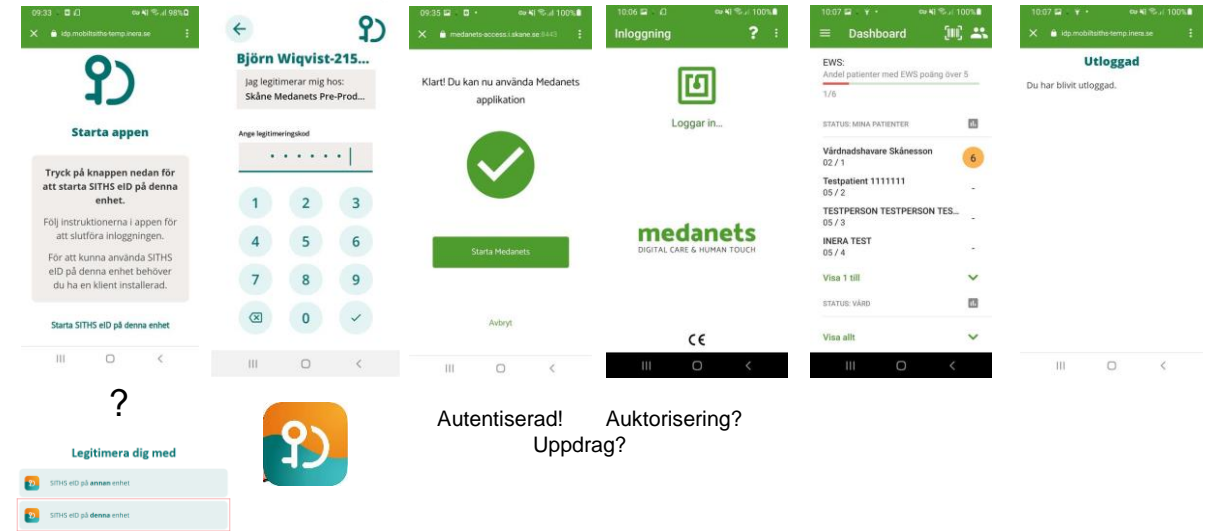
09:33 98%
idp.mobiltsiths-temp.inera.se

Starta appen

Tryck på knappen nedan för att starta SITHS eID på denna enhet.

Följ instruktionerna i appen för att slutföra inloggningen.

För att kunna använda SITHS eID på denna enhet behöver du ha en klient installerad.

Starta SITHS eID på denna enhet

?

Legitimera dig med

SITHS eID på annan enhet

SITHS eID på denna enhet

Björn Wiqvist-215...

Jag legitimerar mig hos:
Skåne Medanets Pre-Prod...

Ange legitimeringskod

• • • • • •

1 2 3
4 5 6
7 8 9
0

09:35 100%
medanets-access.i.skane.se:8443

Klart! Du kan nu använda Medanets applikation

Starta Medanets

Avbryt

10:06 100%
Inloggning ?

Loggar in...

medanets
DIGITAL CARE & HUMAN TOUCH

CE

Autentiserad! Auktorisering?
Uppdrag?

10:07 100%
Dashboard

EWS:
Andel patienter med EWS poäng över 5
1/6

STATUS: MINA PATIENTER

Vårdnadshavare Skånesson
02 / 1
6

Testpatient 1111111
05 / 2
-

TESTPERSON TESTPERSON TES...
05 / 3
-

INERA TEST
05 / 4
-

Visa 1 till

STATUS: VÅRD

Visa allt

10:07 100%
idp.mobiltsiths-temp.inera.se

Utloggad

Du har blivit utloggad.